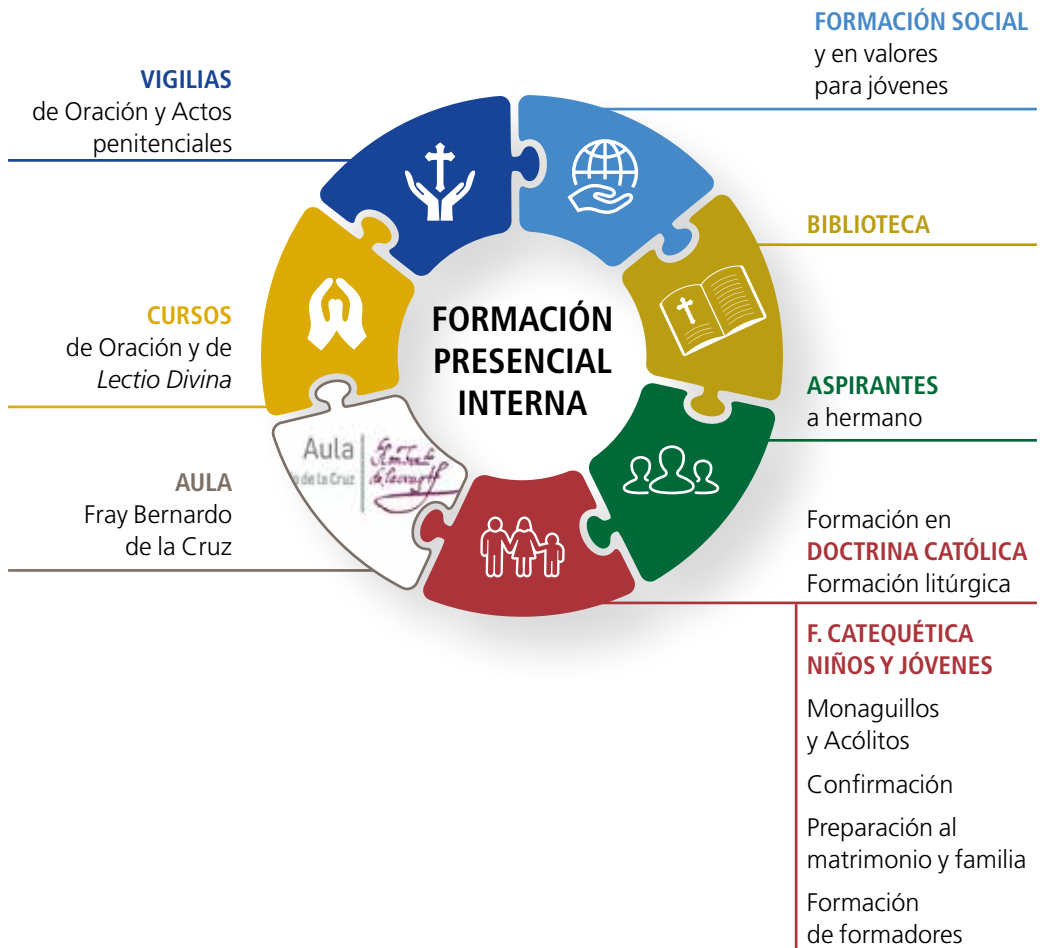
FORMACIÓN SOCIAL
y en valores
para jóvenes

VIGILIAS
de Oración y Actos penitenciales

BIBLIOTECA

CURSOS
de Oración y de *Lectio Divina*

FORMACIÓN PRESENCIAL INTERNA

ASPIRANTES
a hermano

Aula
de la Cruz
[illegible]

AULA
Fray Bernardo
de la Cruz

Formación en
DOCTRINA CATÓLICA
Formación litúrgica

F. CATEQUÉTICA
NIÑOS Y JÓVENES

Monaguillos
y Acólitos

Confirmación

Preparación al
matrimonio y familia

Formación
de formadores